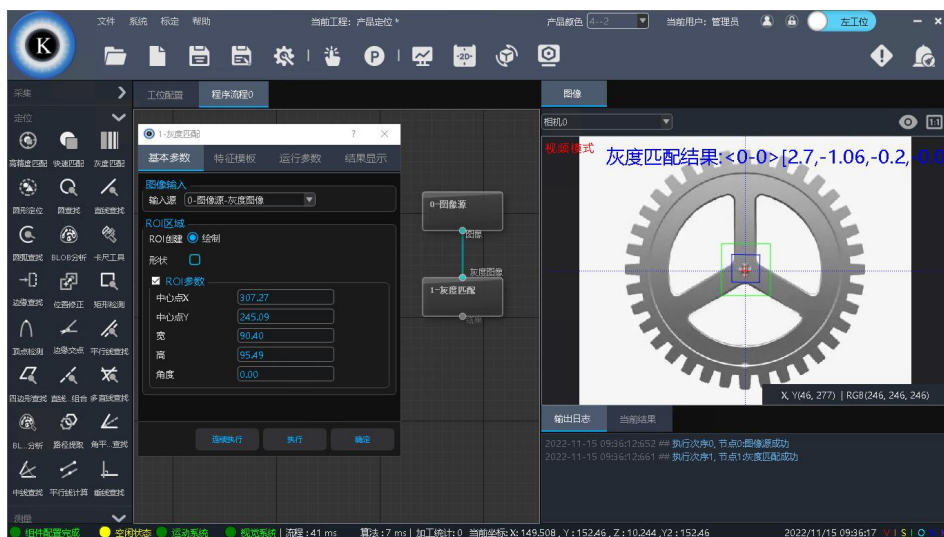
文件 系统 标定 帮助 当前工程：产品定位 * 产品颜色 4--2 当前用户：管理员 左工位

采集
定位
高精度匹配 快速匹配 灰度匹配
圆形定位 圆查找 直线查找
圆弧查找 BLOB分析 卡尺工具
边缘查找 位置修正 矩形检测
顶点检测 边缘交点 平行线查找
四边形查找 直线、组合 多直线查找
BL...分析 路径提取 角平...查找
中线查找 平行线计算 垂线查找
测量

工位配置 程序流程0

1-灰度匹配 ? ×
基本参数 特征模板 运行参数 结果显示
图像输入
输入源 0-图像源-灰度图像
ROI区域
ROI创建 绘制
形状
ROI参数
中心点X 307.27
中心点Y 245.09
宽 90.40
高 95.49
角度 0.00
连续执行 执行 确定

0-图像源
图像
灰度图像
1-灰度匹配
结果

图像
相机0
视频模式
灰度匹配结果:<0-0> [2.7,-1.06,-0.2,-0.0
X, Y(46, 277) | RGB(246, 246, 246)

输出日志 当前结果
2022-11-15 09:36:12:652 ## 执行次序0, 节点0:图像源成功
2022-11-15 09:36:12:661 ## 执行次序1, 节点1:灰度匹配成功

组件配置完成 空闲状态 运动系统 视觉系统 | 流程：41 ms 算法：7 ms | 加工统计：0 当前坐标: X: 149.508 , Y : 152.46 , Z : 10.244 , Y2 : 152.46 2022/11/15 09:36:17 V | S | O | X